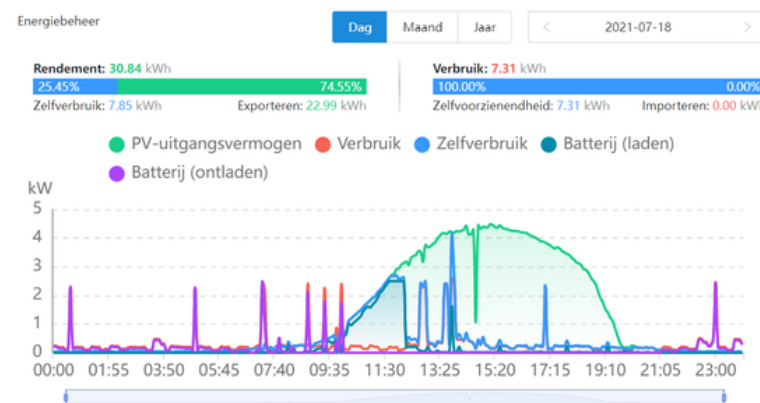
Energiebeheer

Dag | Maand | Jaar

2021-07-18

Rendement: 30.84 kWh
25.45% 74.55%
Zelfverbruik: 7.85 kWh Exporteren: 22.99 kWh

Verbruik: 7.31 kWh
100.00% 0.00%
Zelfvoorzienendheid: 7.31 kWh Importeren: 0.00 kW

PV-uitgangsvermogen Verbruik Zelfverbruik Batterij (laden) Batterij (ontladen)

kW
5
4
3
2
1
0
00:00 01:55 03:50 05:45 07:40 09:35 11:30 13:25 15:20 17:15 19:10 21:05 23:00